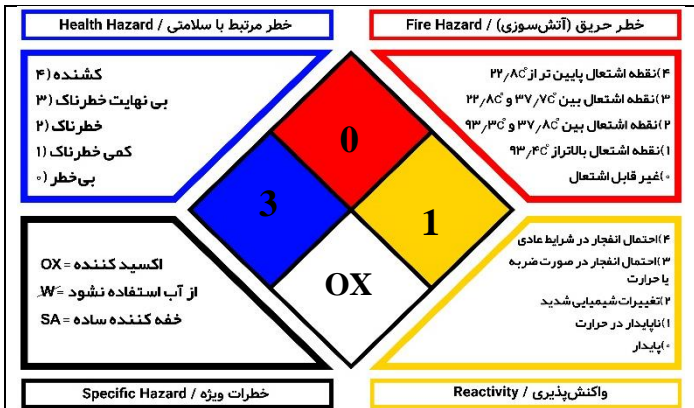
Health Hazard / خطر مرتبط با سلامتی

کشنده (۴
بی نهایت خطرناک (۳
خطرناک (۲
کمی خطرناک (۱
بی‌خطر (۰

Fire Hazard / (آتش‌سوزی) خطر حریق

۴)نقطه اشتعال پایین تر از $22/8^{\circ}C$
۳)نقطه اشتعال بین $22/8^{\circ}C$ و $37/7^{\circ}C$
۲)نقطه اشتعال بین $37/8^{\circ}C$ و $93/3^{\circ}C$
۱)نقطه اشتعال بالاتراز $93/4^{\circ}C$
۰)غیر قابل اشتعال

0

3

1

OX

اکسید کننده = OX
از آب استفاده نشود = W
خفه کننده ساده = SA

۴)احتمال انفجار در شرایط عادی
۳)احتمال انفجار در صورت ضربه یا حرارت
۲)تغییرات شیمیایی شدید
۱)ناپایدار در حرارت
۰)پایدار

Specific Hazard / خطرات ویژه

Reactivity / واکنش‌پذیری